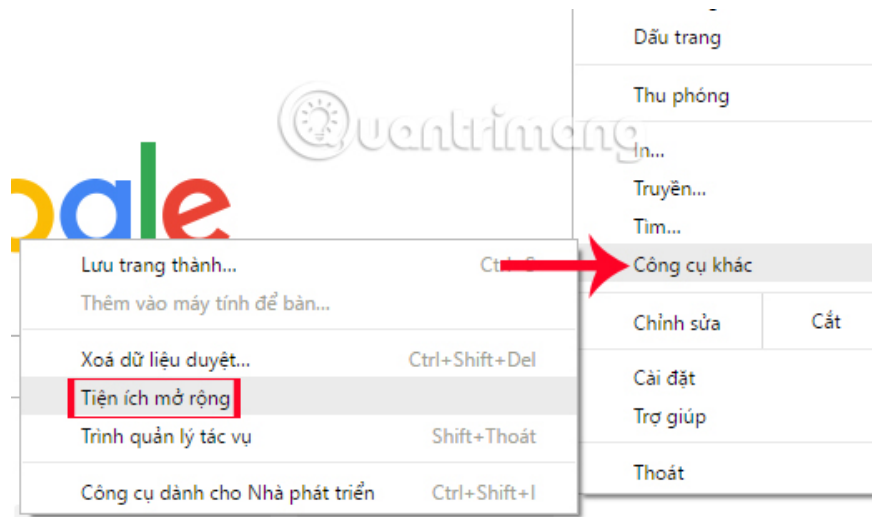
Dấu trang

Thu phóng

In...

Truyền...

Tìm...

Công cụ khác

Chỉnh sửa

Cắt

Cài đặt

Trợ giúp

Thoát

Quantrimang

ogle

Lưu trang thành... Ctrl+S

Thêm vào máy tính để bàn...

Xoá dữ liệu duyệt... Ctrl+Shift+Del

Tiện ích mở rộng

Trình quản lý tác vụ Shift+Thoát

Công cụ dành cho Nhà phát triển Ctrl+Shift+I